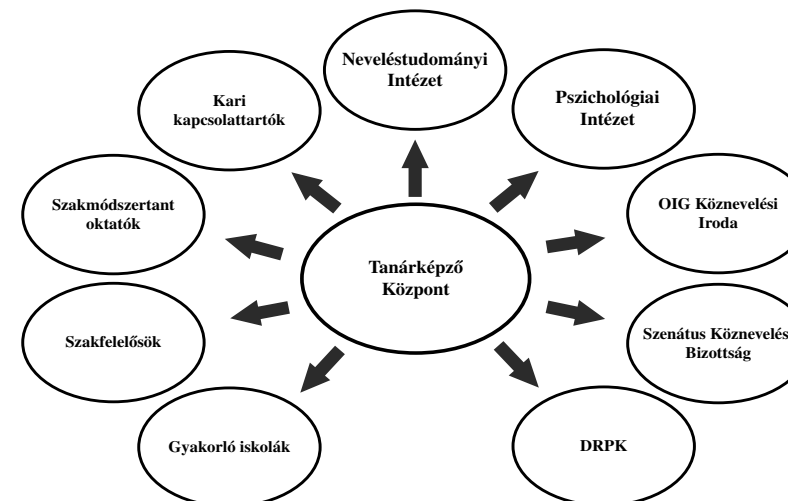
Neveléstudományi Intézet

Pszichológiai Intézet

OIG Köznevelési Iroda

Szenátus Köznevelési Bizottság

DRPK

Gyakorló iskolák

Szakfelelősök

Szakmódszertant oktatók

Kari kapcsolattartók

Tanárképző Központ